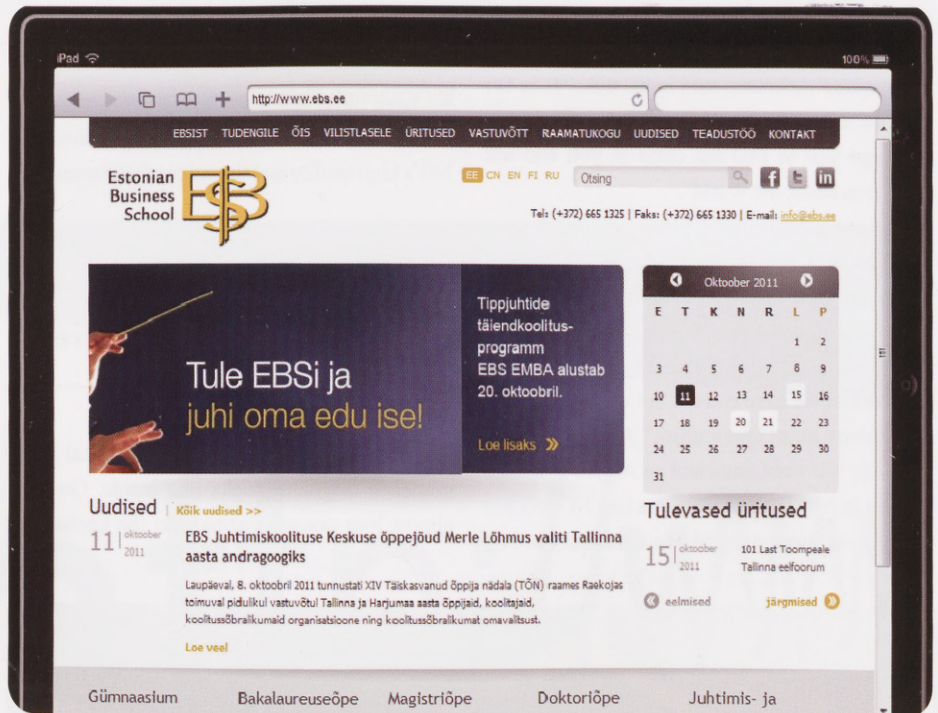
iPad

100%

http://www.ebs.ee

EBSIST TUDENGILE ÕIS VILISTLASELE ÜRITUSED VASTUVÕTT RAAMATUKOGU UUDISED TEADUSTÖÖ KONTAKT

Estonian Business School

EE CN EN FI RU

Otsing

Tel: (+372) 665 1325 | Faks: (+372) 665 1330 | E-mail: info@ebs.ee

Tule EBSi ja juhi oma edu ise!

Tippjuhtide täiendkoolitusprogramm EBS EMBA alustab 20. oktoobril.

Loe lisaks »

Oktoober 2011

| E | T | K | N | R | L | P |
|---|---|---|---|---|---|---|
| | | | | | 1 | 2 |
| 3 | 4 | 5 | 6 | 7 | 8 | 9 |
| 10 | 11 | 12 | 13 | 14 | 15 | 16 |
| 17 | 18 | 19 | 20 | 21 | 22 | 23 |
| 24 | 25 | 26 | 27 | 28 | 29 | 30 |
| 31 | | | | | | |

Uudised | Kõik uudised >>

11 | oktoober 2011

EBS Juhtimiskoolituse Keskuse õppejõud Merle Lõhmus valiti Tallinna aasta andragoogiks

Laupäeval, 8. oktoobril 2011 tunnustati XIV Täiskasvanud õppija nädala (TÕN) raames Raekojas toimuval pidulikul vastuvõtul Tallinna ja Harjumaa aasta õppijaid, koolitajaid, koolitussõbralikumaid organisatsioone ning koolitussõbralikumat omavalitsust.

Loe veel

Tulevased üritused

15 | oktoober 2011

101 Last Toompeale Tallinna eelfoorum

eelmised

järgmised

Gümnaasium Bakalaureuseõpe Magistriõpe Doktoriõpe Juhtimis- ja